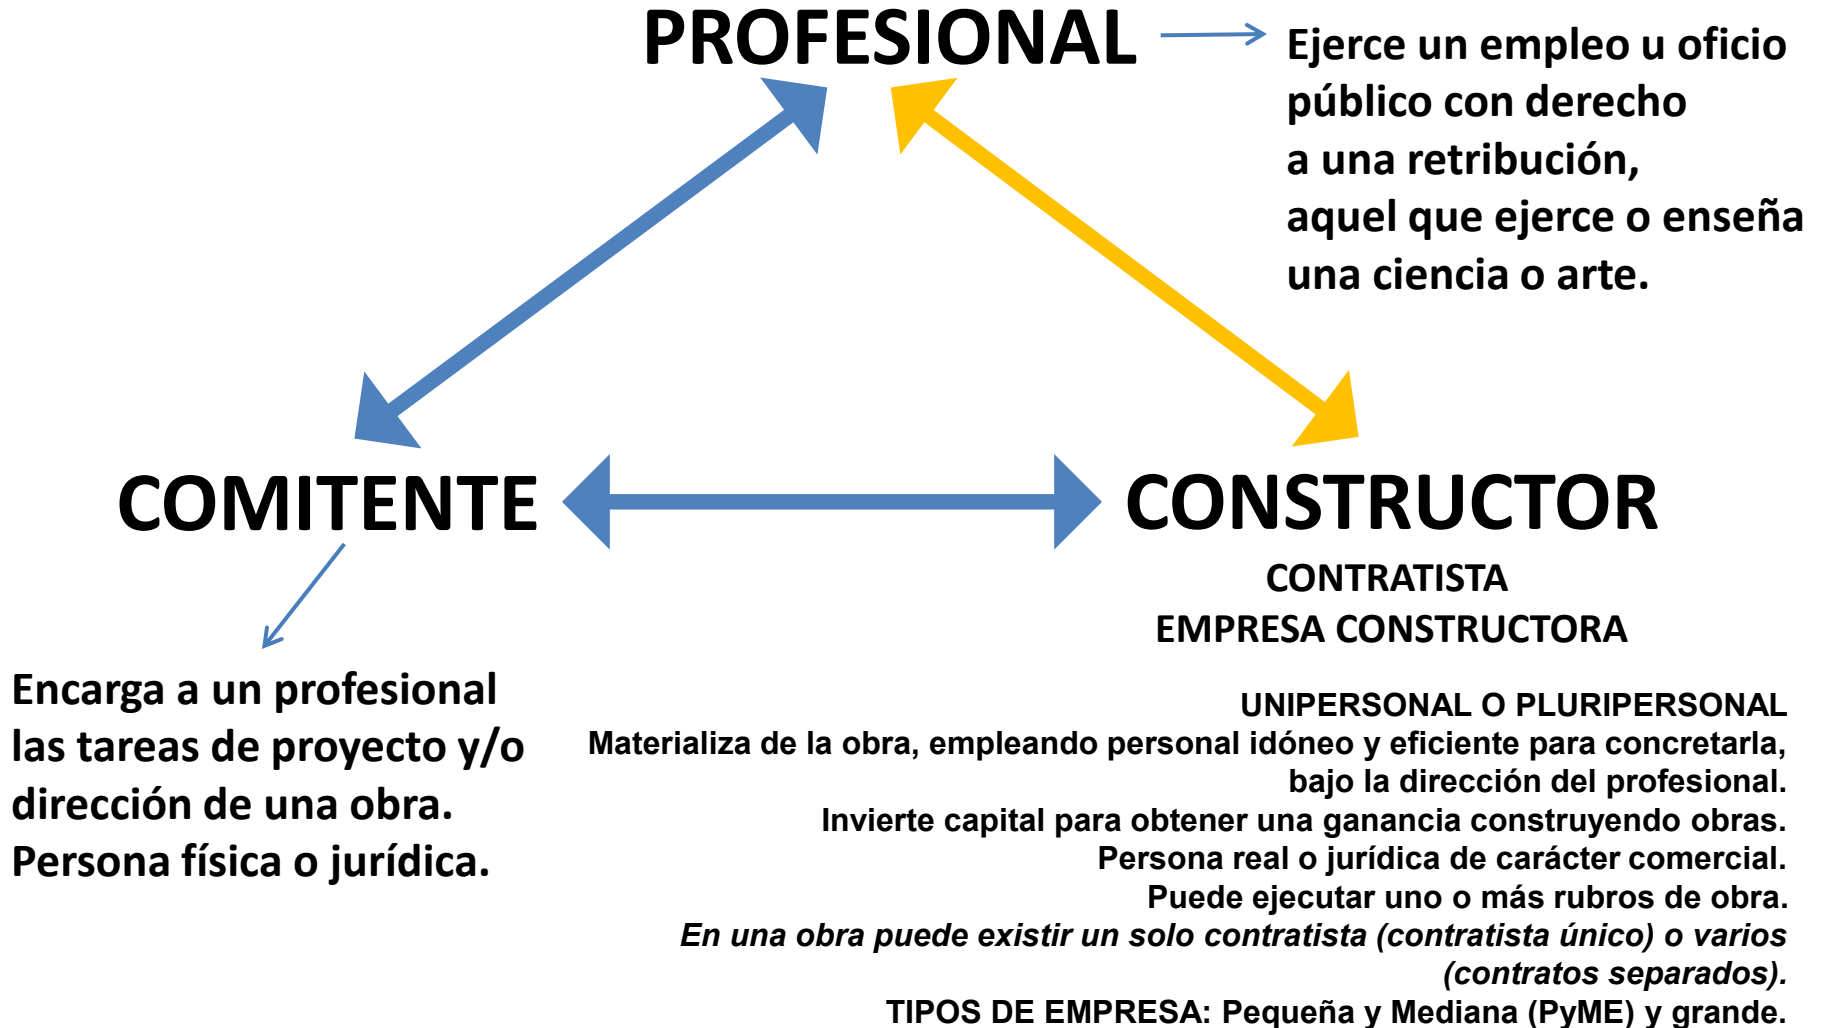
PROFESIONAL

Ejerce un empleo u oficio público con derecho a una retribución, aquel que ejerce o enseña una ciencia o arte.

COMITENTE

CONSTRUCTOR

CONTRATISTA
EMPRESA CONSTRUCTORA

Encarga a un profesional las tareas de proyecto y/o dirección de una obra.
Persona física o jurídica.

UNIPERSONAL O PLURIPERSONAL
Materializa de la obra, empleando personal idóneo y eficiente para concretarla, bajo la dirección del profesional.
Invierte capital para obtener una ganancia construyendo obras.
Persona real o jurídica de carácter comercial.
Puede ejecutar uno o más rubros de obra.
En una obra puede existir un solo contratista (contratista único) o varios (contratos separados).
TIPOS DE EMPRESA: Pequeña y Mediana (PyME) y grande.